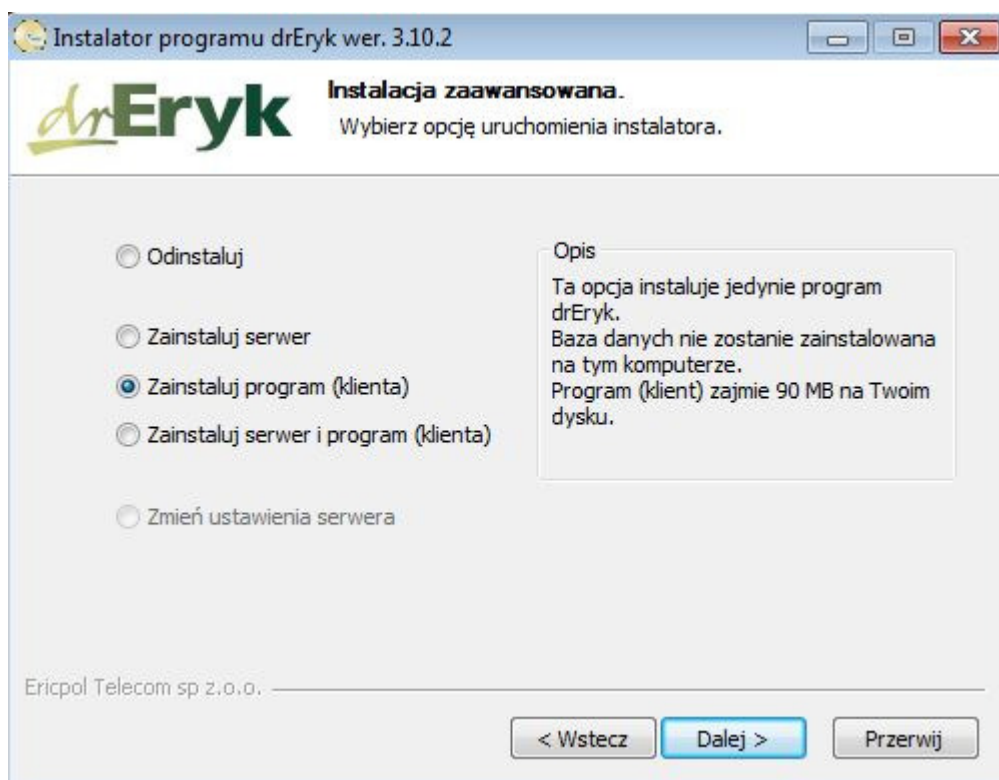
Instalator programu drEryk wer. 3.10.2

drEryk

Instalacja zaawansowana.

Wybierz opcję uruchomienia instalatora.

Odinstaluj

Zainstaluj serwer

Zainstaluj program (klienta)

Zainstaluj serwer i program (klienta)

Zmień ustawienia serwera

Opis

Ta opcja instaluje jedynie program drEryk.
Baza danych nie zostanie zainstalowana na tym komputerze.
Program (klient) zajmie 90 MB na Twoim dysku.

Ericpol Telecom sp z.o.o.

< Wstecz

Dalej >

Przerwij